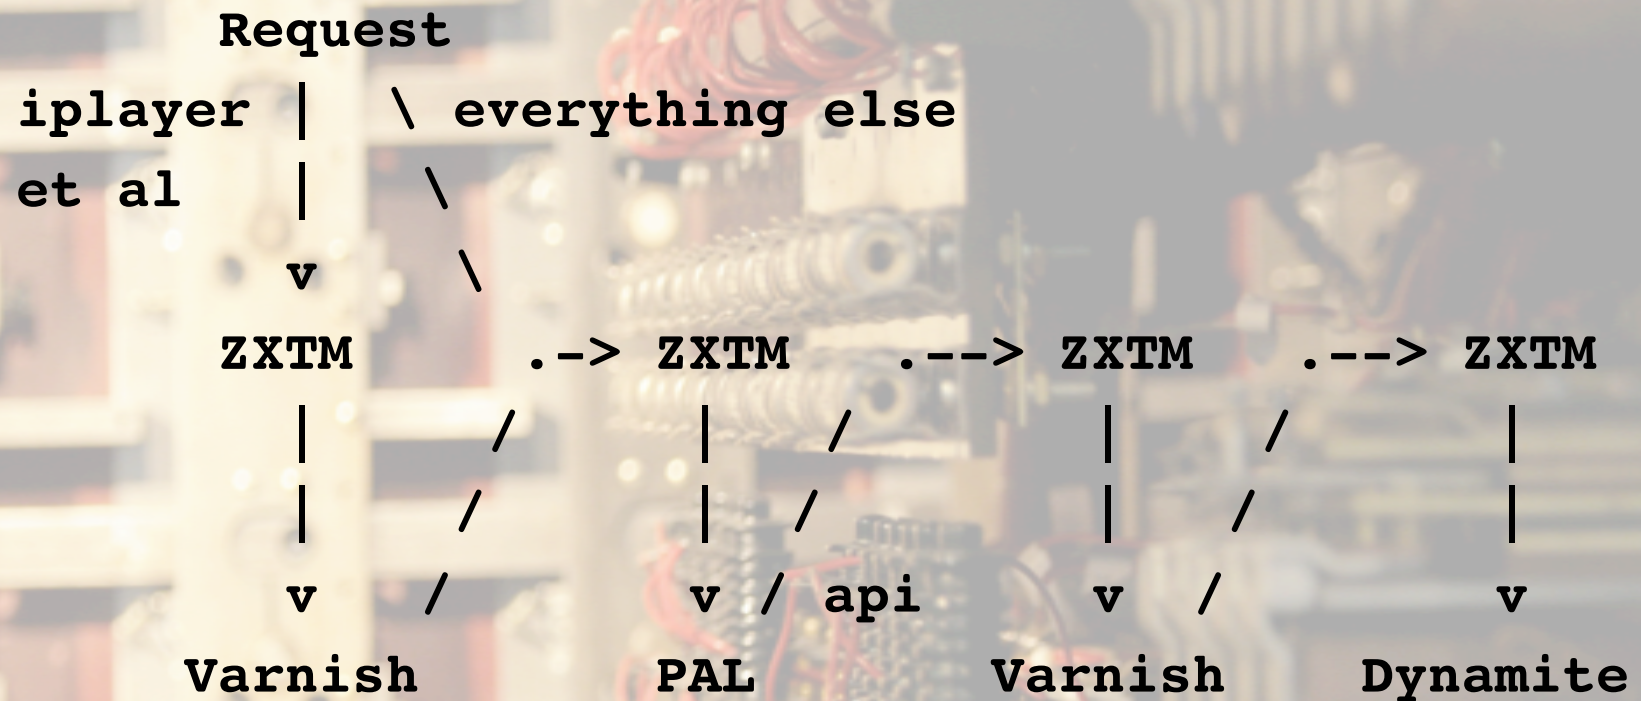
Request
iplayer |   \ everything else
et al   |    \
        v     \
      ZXTM     .-> ZXTM   .--> ZXTM   .--> ZXTM
        |     /     |   /      |    /      |
        |    /      |  /       |   /       |
        v   /       v / api    v  /        v
     Varnish        PAL     Varnish     Dynamite